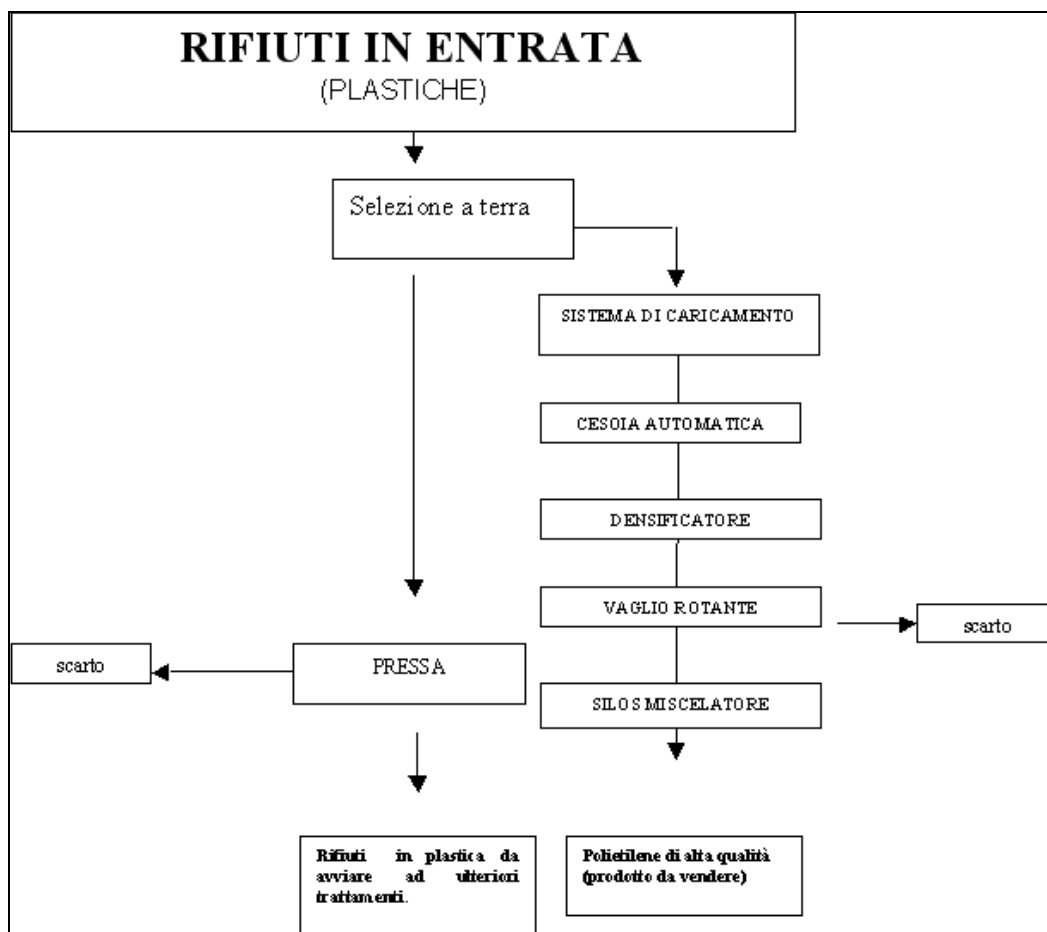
RIFIUTI IN ENTRATA
(PLASTICHE)

Selezione a terra

SISTEMA DI CARICAMENTO

CESOIA AUTOMATICA

DENSIFICATORE

VAGLIO ROTANTE

scarto

scarto

PRESSA

SILOS MISCELATORE

Rifiuti in plastica da avviare ad ulteriori trattamenti.

Polietilene di alta qualità (prodotto da vendere)